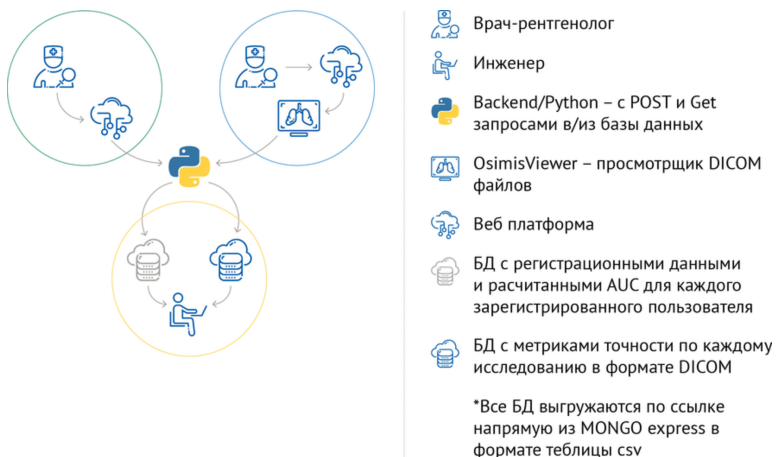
Врач-рентгенолог

Инженер

Backend/Python – с POST и Get запросами в/из базы данных

OsimisViewer – просмотрщик DICOM файлов

Веб платформа

БД с регистрационными данными и расчитанными AUC для каждого зарегистрированного пользователя

БД с метриками точности по каждому исследованию в формате DICOM

*Все БД выгружаются по ссылке напрямую из MONGO express в формате таблицы csv